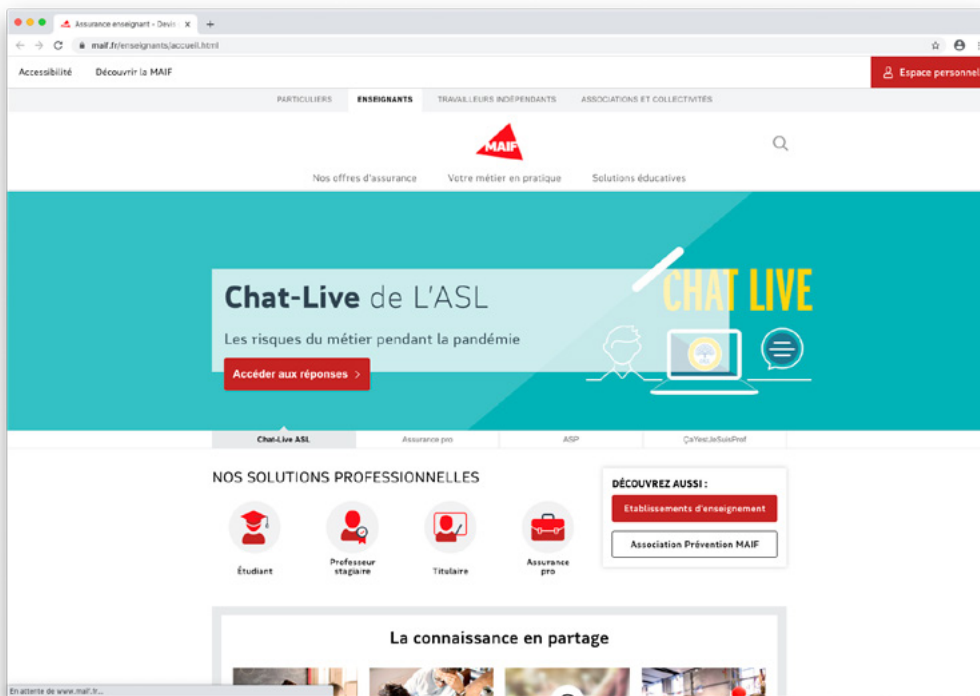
Assurance enseignant - Devis
maif.fr/enseignants/accueil.html

Accessibilité Découvrir la MAIF

Espace personnel

PARTICULIERS ENSEIGNANTS TRAVAILLEURS INDÉPENDANTS ASSOCIATIONS ET COLLECTIVITÉS

MAIF

Nos offres d'assurance Votre métier en pratique Solutions éducatives

Chat-Live de L'ASL

Les risques du métier pendant la pandémie

Accéder aux réponses >

CHAT LIVE

Chat-Live ASL Assurance pro ASP ÇaYestJeSuisProf

NOS SOLUTIONS PROFESSIONNELLES

Étudiant

Professeur stagiaire

Titulaire

Assurance pro

DÉCOUVREZ AUSSI :

Etablissements d'enseignement

Association Prévention MAIF

La connaissance en partage

En attente de www.maif.fr...